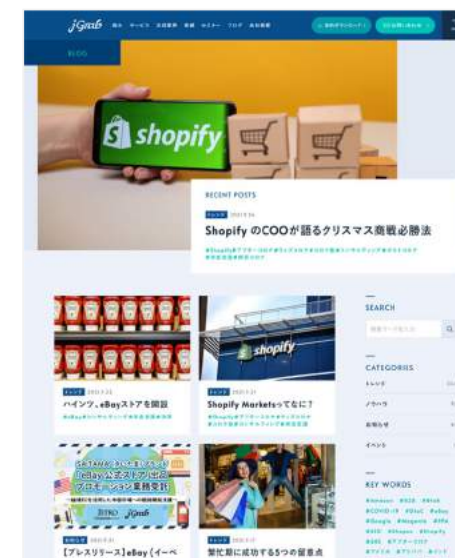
jGrab

BLOG

shopify

RECENT POSTS

Shopify のCOOが語るクリスマス商戦必勝法

ハインツ、eBayストアを開設

shopify

Shopify Marketsってなに？

【プレスリリース】eBay（イーベ

繁忙期に成功する5つの留意点

SEARCH

CATEGORIES

KEY WORDS